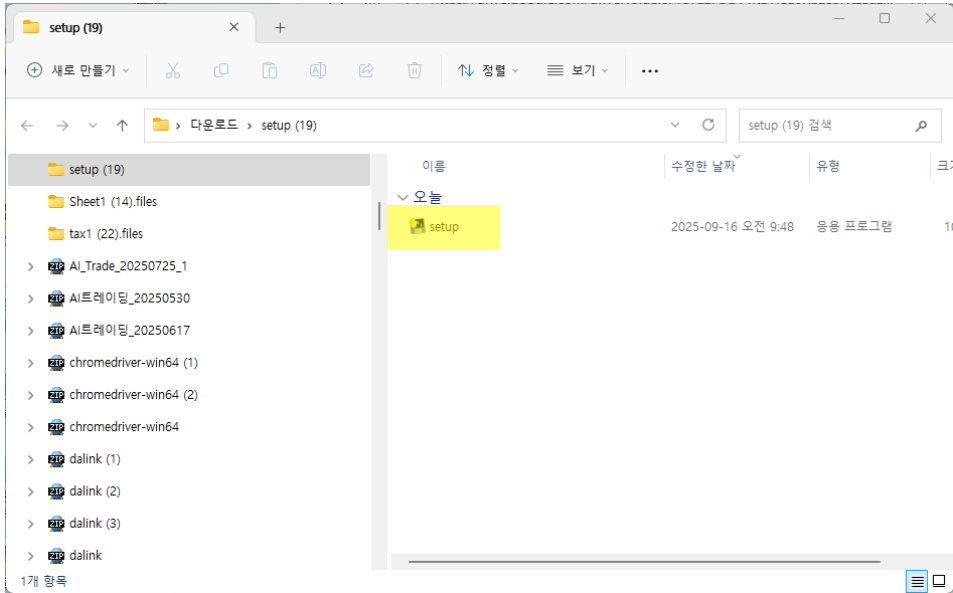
setup (19)

새로 만들기 정렬 보기 ···

다운로드 › setup (19)

setup (19) 검색

setup (19)
Sheet1 (14).files
tax1 (22).files
AI_Trade_20250725_1
AI트레이딩_20250530
AI트레이딩_20250617
chromedriver-win64 (1)
chromedriver-win64 (2)
chromedriver-win64
dalink (1)
dalink (2)
dalink (3)
dalink

| 이름 | 수정한 날짜 | 유형 | 크 |
|---|---|---|---|
| 오늘 | | | |
| setup | 2025-09-16 오전 9:48 | 응용 프로그램 | 1 |

1개 항목